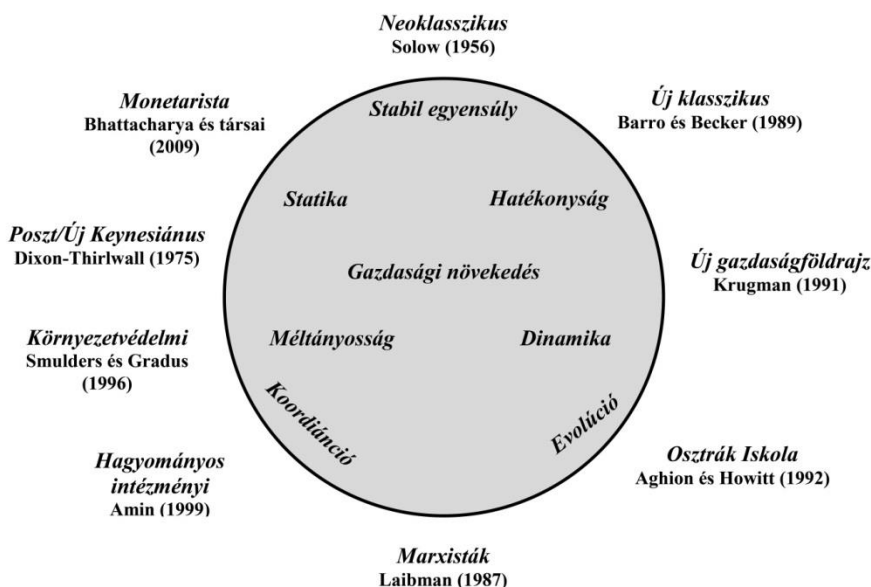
Neoklasszikus
Solow (1956)

Monetarista
Bhattacharya és társai (2009)

Új klasszikus
Barro és Becker (1989)

Stabil egyensúly

Statika

Hatékonyság

Poszt/Új Keynesiánus
Dixon-Thirlwall (1975)

Gazdasági növekedés

Új gazdaságföldrajz
Krugman (1991)

Környezetvédelmi
Smulders és Gradus (1996)

Méltányosság

Dinamika

Koordiáncíó

Evolúció

Hagyományos intézményi
Amin (1999)

Osztrák Iskola
Aghion és Howitt (1992)

Marxisták
Laibman (1987)